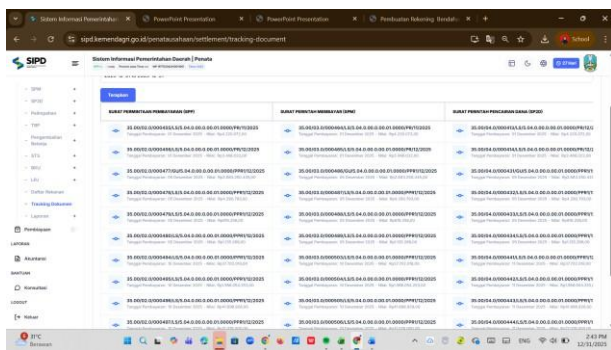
Sistem Informasi Pemerintahan ×
PowerPoint Presentation ×
PowerPoint Presentation ×
Pembuatan Rekening Bendahara ×
sipd.kemendagri.go.id/penatausahaan/settlement/tracking-document
School
SIPD
Sistem Informasi Pemerintahan Daerah | Penata
SPM
SP2D
Pelimpahan
TBP
Pengembalian Belanja
STS
SPJ
LPJ
Daftar Rekanan
Tracking Dokumen
Laporan
Pembiayaan
LAPORAN
Akuntansi
BANTUAN
Konsultasi
LOGOUT
Keluar
Terapkan
SURAT PERMINTAAN PEMBAYARAN (SPP)
SURAT PERINTAH MEMBAYAR (SPM)
SURAT PERINTAH PENCAIRAN DANA (SP2D)
35.00/02.0/000492/LS/5.04.0.00.0.00.01.0000/PP/12/2025
35.00/03.0/000494/LS/5.04.0.00.0.00.01.0000/PP/12/2025
35.00/04.0/000415/LS/5.04.0.00.0.00.01.0000/PP/12/
35.00/02.0/000490/LS/5.04.0.00.0.00.01.0000/PP/12/2025
35.00/03.0/000493/LS/5.04.0.00.0.00.01.0000/PP/12/2025
35.00/04.0/000414/LS/5.04.0.00.0.00.01.0000/PP/12/
35.00/02.0/000447/GU/5.04.0.00.0.00.01.0000/PP/12/2025
35.00/03.0/000468/GU/5.04.0.00.0.00.01.0000/PP/12/2025
35.00/04.0/000431/GU/5.04.0.00.0.00.01.0000/PP/1
35.00/02.0/000476/LS/5.04.0.00.0.00.01.0000/PP/12/2025
35.00/03.0/000477/LS/5.04.0.00.0.00.01.0000/PP/12/2025
35.00/04.0/000432/LS/5.04.0.00.0.00.01.0000/PP/1
35.00/02.0/000480/LS/5.04.0.00.0.00.01.0000/PP/12/2025
35.00/03.0/000486/LS/5.04.0.00.0.00.01.0000/PP/12/2025
35.00/04.0/000433/LS/5.04.0.00.0.00.01.0000/PP/1
35.00/02.0/000481/LS/5.04.0.00.0.00.01.0000/PP/12/2025
35.00/03.0/000485/LS/5.04.0.00.0.00.01.0000/PP/12/2025
35.00/04.0/000434/LS/5.04.0.00.0.00.01.0000/PP/1
35.00/02.0/000484/LS/5.04.0.00.0.00.01.0000/PP/12/2025
35.00/03.0/000503/LS/5.04.0.00.0.00.01.0000/PP/12/2025
35.00/04.0/000435/LS/5.04.0.00.0.00.01.0000/PP/1
35.00/02.0/000483/LS/5.04.0.00.0.00.01.0000/PP/12/2025
35.00/03.0/000504/LS/5.04.0.00.0.00.01.0000/PP/12/2025
35.00/04.0/000442/LS/5.04.0.00.0.00.01.0000/PP/1
35.00/02.0/000485/LS/5.04.0.00.0.00.01.0000/PP/12/2025
35.00/03.0/000505/LS/5.04.0.00.0.00.01.0000/PP/12/2025
35.00/04.0/000443/LS/5.04.0.00.0.00.01.0000/PP/1
35.00/02.0/000483/LS/5.04.0.00.0.00.01.0000/PP/12/2025
35.00/03.0/000506/LS/5.04.0.00.0.00.01.0000/PP/12/2025
35.00/04.0/000444/LS/5.04.0.00.0.00.01.0000/PP/1
31°C Berawan
2:43 PM 12/31/2025